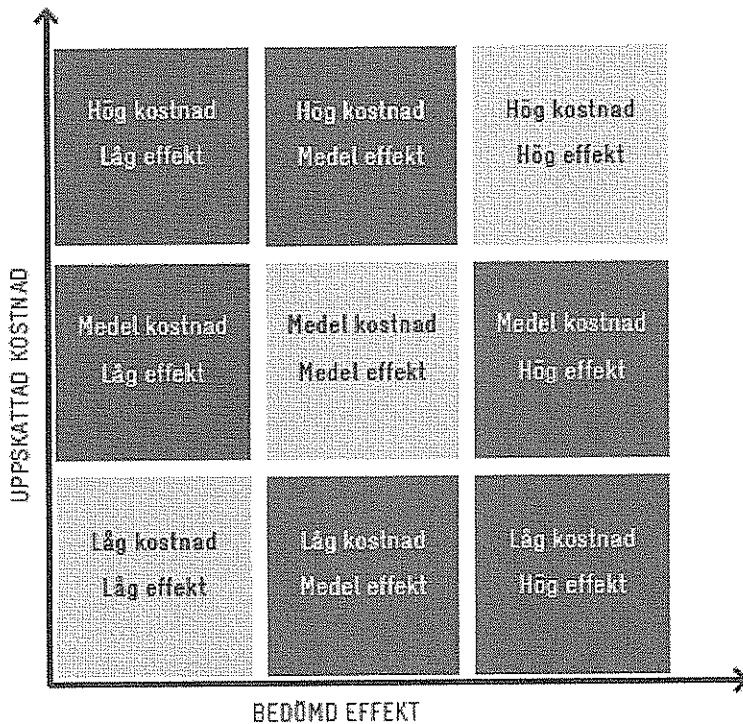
UPPSKATTAD KOSTNAD

Hög kostnad
Låg effekt

Hög kostnad
Medel effekt

Hög kostnad
Hög effekt

Medel kostnad
Låg effekt

Medel kostnad
Medel effekt

Medel kostnad
Hög effekt

Låg kostnad
Låg effekt

Låg kostnad
Medel effekt

Låg kostnad
Hög effekt

BEDÖMD EFFEKT